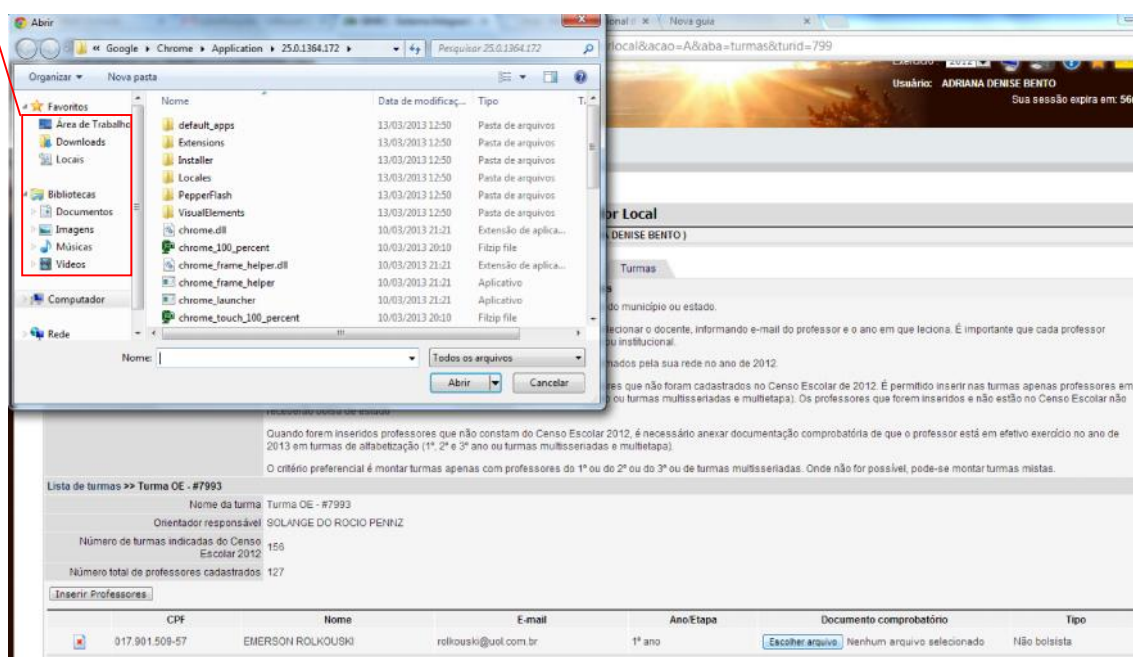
Abrir

« Google ▸ Chrome ▸ Application ▸ 25.0.1364.172 ▸

Pesquisar 25.0.1364.172

Organizar ▾ Nova pasta

Favoritos
Área de Trabalho
Downloads
Locais

Bibliotecas
Documentos
Imagens
Músicas
Vídeos

Computador

Rede

| Nome | Data de modificaç... | Tipo |
|---|---|---|
| default_apps | 13/03/2013 12:50 | Pasta de arquivos |
| Extensions | 13/03/2013 12:50 | Pasta de arquivos |
| Installer | 13/03/2013 12:50 | Pasta de arquivos |
| Locales | 13/03/2013 12:50 | Pasta de arquivos |
| PepperFlash | 13/03/2013 12:50 | Pasta de arquivos |
| VisualElements | 13/03/2013 12:50 | Pasta de arquivos |
| chrome.dll | 10/03/2013 21:21 | Extensão de aplica... |
| chrome_100_percent | 10/03/2013 20:10 | Filzip file |
| chrome_frame_helper.dll | 10/03/2013 21:21 | Extensão de aplica... |
| chrome_frame_helper | 10/03/2013 21:21 | Aplicativo |
| chrome_launcher | 10/03/2013 21:21 | Aplicativo |
| chrome_touch_100_percent | 10/03/2013 20:10 | Filzip file |

Nome:
Todos os arquivos
Abrir
Cancelar

onal × Nova guia

local&acao=A&aba=turmas&turid=799

Usuário: ADRIANA DENISE BENTO
Sua sessão expira em: 56

or Local
DENISE BENTO )

Turmas

do município ou estado.

ecionar o docente, informando e-mail do professor e o ano em que leciona. É importante que cada professor u institucional.

nados pela sua rede no ano de 2012.

res que não foram cadastrados no Censo Escolar de 2012. É permitido inserir nas turmas apenas professores em ou turmas multisseriadas e multietapa). Os professores que forem inseridos e não estão no Censo Escolar não receberão bolsa de estudo.

Quando forem inseridos professores que não constam do Censo Escolar 2012, é necessário anexar documentação comprobatória de que o professor está em efetivo exercício no ano de 2013 em turmas de alfabetização (1º, 2º e 3º ano ou turmas multisseriadas e multietapa).

O critério preferencial é montar turmas apenas com professores do 1º ou do 2º ou do 3º ou de turmas multisseriadas. Onde não for possível, pode-se montar turmas mistas.

Lista de turmas >> Turma OE - #7993

Nome da turma Turma OE - #7993
Orientador responsável SOLANGE DO ROCIO PENNZ
Número de turmas indicadas do Censo Escolar 2012 156
Número total de professores cadastrados 127

Inserir Professores

| CPF | Nome | E-mail | Ano/Etapa | Documento comprobatório | Tipo |
|---|---|---|---|---|---|
| 017.901.509-57 | EMERSON ROLKOUSKI | rolkouski@uol.com.br | 1º ano | Escolher arquivo Nenhum arquivo selecionado | Não bolsista |